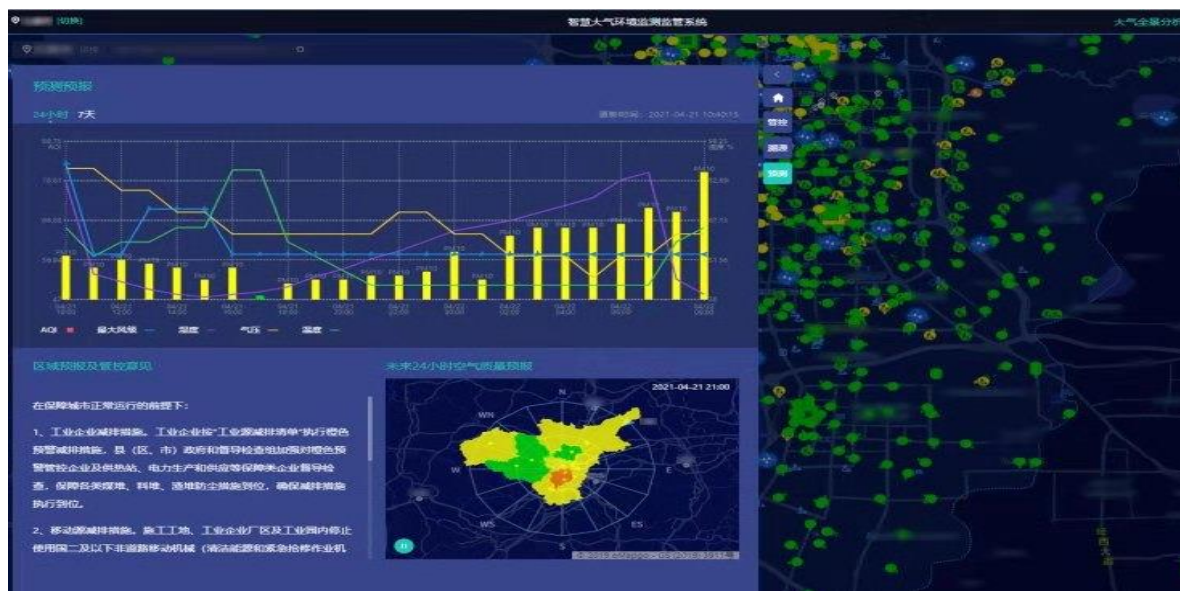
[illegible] [切换] 智慧大气环境监测监管系统 大气全景分析

预测预报

24小时 7天

更新时间：2021-04-21 10:40:15

AQI 最大风速 湿度 气压 温度

区域预报及管控意见

在保障城市正常运行的前提下：

1、工业企业减排措施。工业企业按"工业源减排清单"执行橙色预警减排措施，县（区、市）政府和督导检查组加强对橙色预警管控企业及供热站、电力生产和供应等保障类企业督导检查，保障各类煤堆、料堆、渣堆防尘措施到位，确保减排措施执行到位。

2、移动源减排措施。施工工地、工业企业厂区及工业园内停止使用国二及以下非道路移动机械（清洁能源和紧急抢修作业机

未来24小时空气质量预报

2021-04-21 21:00

WN W WS ES

管控

溯源

预测